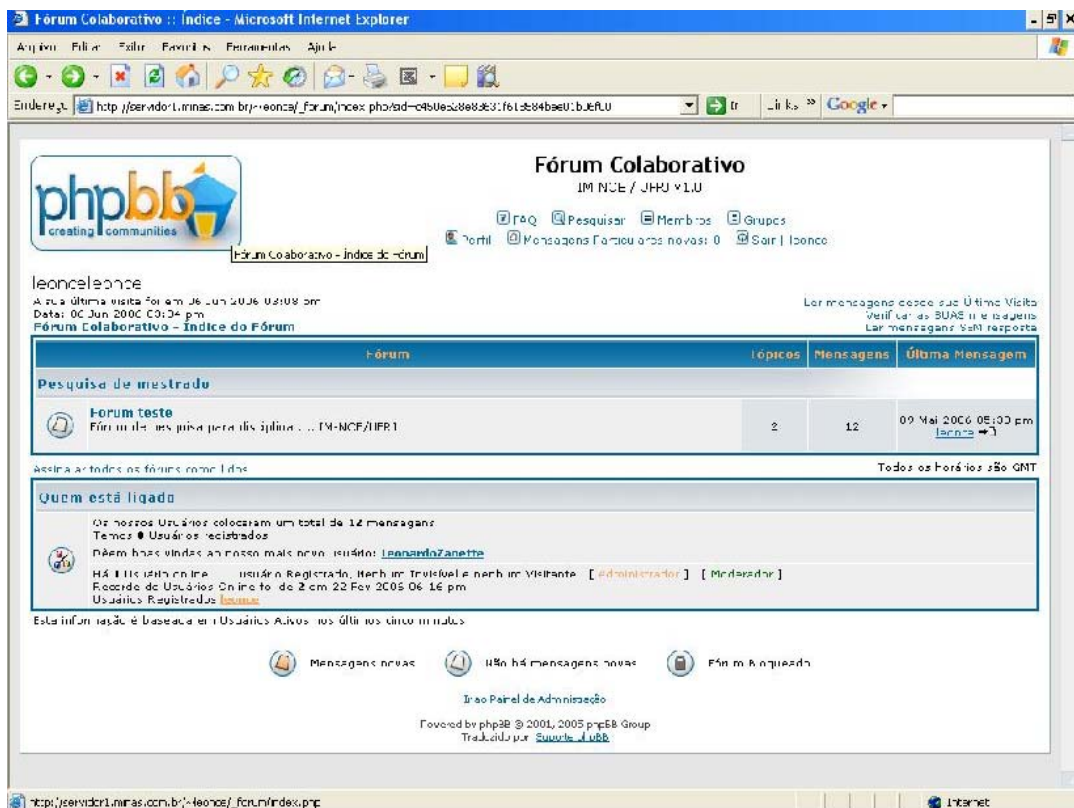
Fórum Colaborativo :: Índice - Microsoft Internet Explorer

Arquivo Editar Exibir Favoritos Ferramentas Ajuda

Endereço http://servidor1.minas.com.br/~leonce/_forum/index.php?sid=c4b0e52e8e3e31f61e5e84bae01b0ef00

Links Google

phpbb creating communities

Fórum Colaborativo - Índice do Fórum

Fórum Colaborativo
IM NCE / UFRJ v1.0

FAQ Pesquisar Membros Grupos
Perfil Mensagens Particulares novas: 0 Sair [ leonce ]

leonceleonce
A sua última visita foi em 06 Jun 2006 03:08 pm
Data: 06 Jun 2006 03:04 pm
Fórum Colaborativo - Índice do Fórum

Ler mensagens desde sua Última Visita
Verificar as SUAS mensagens
Ler mensagens SEM resposta

| Fórum | Tópicos | Mensagens | Última Mensagem |
|---|---|---|---|
| Pesquisa de mestrado | | | |
| Forum teste<br>Fórum de pesquisa para disciplina ... IM-NCE/UFRJ | 2 | 12 | 09 Mai 2006 05:30 pm<br>leonce |

Assinalar todos os fóruns como lidos

Todos os horários são GMT

Quem está ligado

Os nossos Usuários colocaram um total de 12 mensagens
Temos 8 Usuários registrados
Dêem boas vindas ao nosso mais novo usuário: LeonardoZanette

Há 1 Usuário online :: 1 Usuário Registrado, Nenhum Invisível e nenhum Visitante [ Administrador ] [ Moderador ]
Recorde de Usuários Online foi de 2 em 22 Fev 2006 06:16 pm
Usuários Registrados: leonce

Esta informação é baseada em Usuários Ativos nos últimos cinco minutos

Mensagens novas Não há mensagens novas Fórum Bloqueado

Ir ao Painel de Administração

Powered by phpBB © 2001, 2005 phpBB Group
Traduzido por: Suporte phpBB

http://servidor1.minas.com.br/~leonce/_forum/index.php

Internet